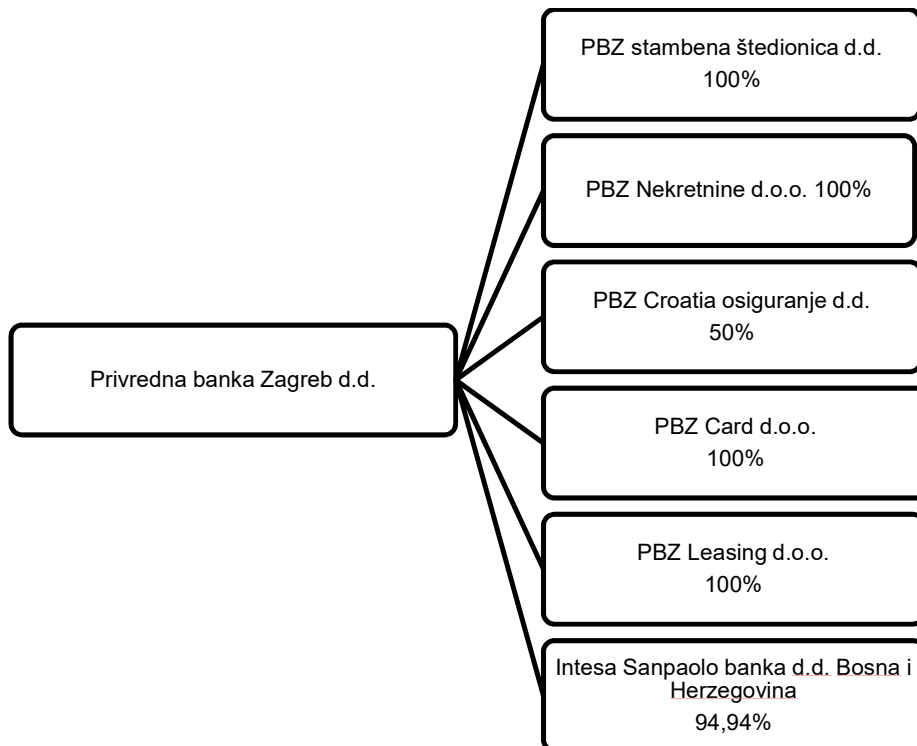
Privredna banka Zagreb d.d.

PBZ stambena štedionica d.d. 100%

PBZ Nekretnine d.o.o. 100%

PBZ Croatia osiguranje d.d. 50%

PBZ Card d.o.o. 100%

PBZ Leasing d.o.o. 100%

Intesa Sanpaolo banka d.d. Bosna i Herzegovina 94,94%